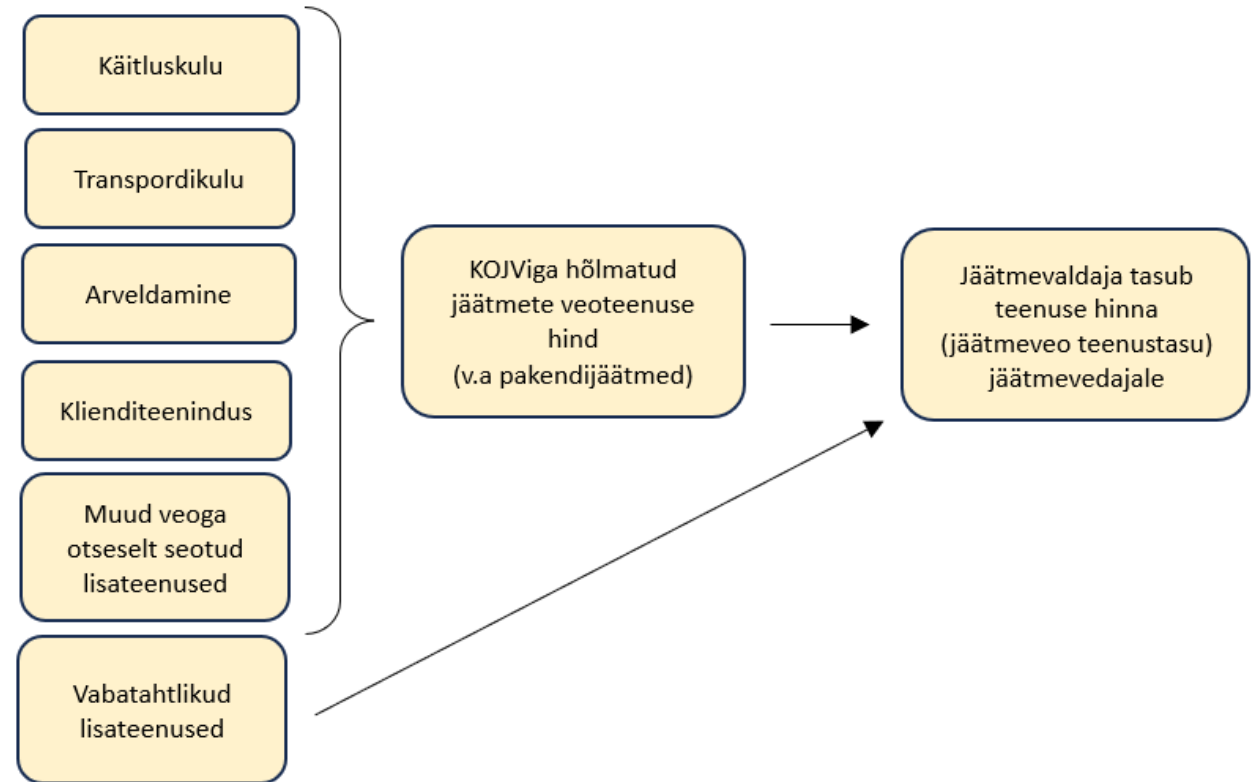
Käitluskulu

Transpordikulu

Arveldamine

Klienditeenindus

Muud veoga otseselt seotud lisateenused

Vabatahtlikud lisateenused

KOJViga hõlmatud jäätmete veoteenuse hind (v.a pakendijäätmed)

Jäätmevaldaja tasub teenuse hinna (jäätmeveo teenustasu) jäätmevedajale